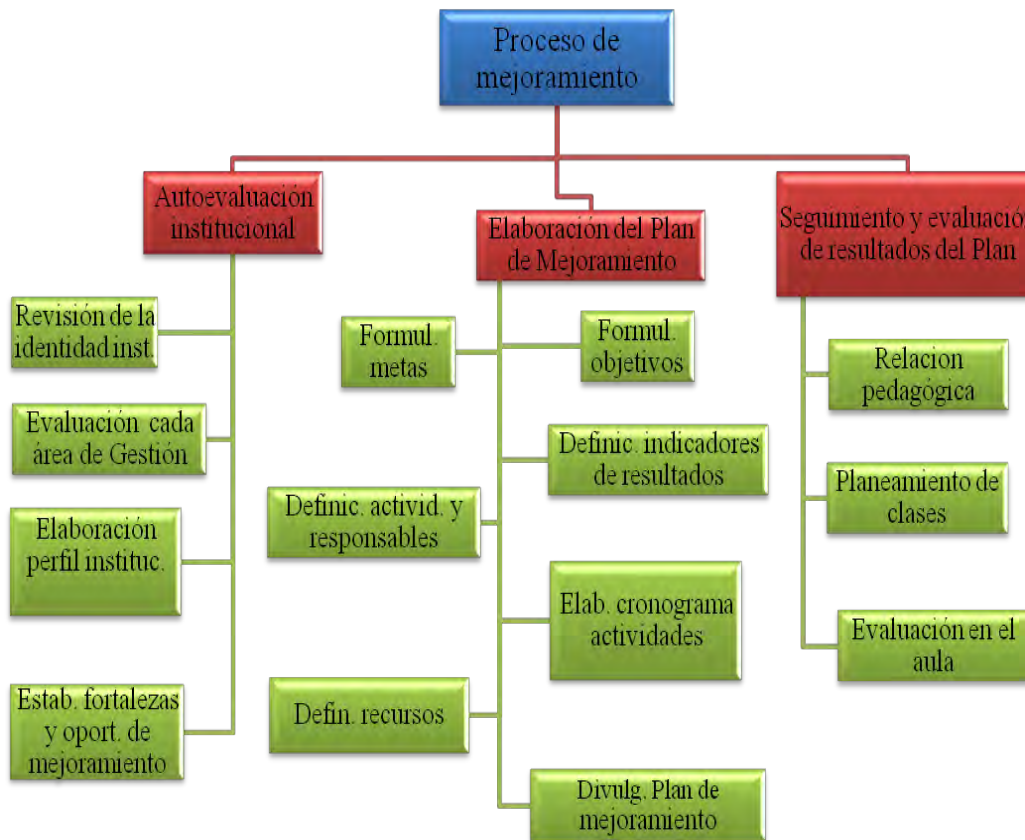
Proceso de mejoramiento

Autoevaluación institucional

Revisión de la identidad inst.

Evaluación cada área de Gestión

Elaboración perfil instituc.

Estab. fortalezas y oport. de mejoramiento

Elaboración del Plan de Mejoramiento

Formul. metas

Formul. objetivos

Definic. indicadores de resultados

Definic. activid. y responsables

Elab. cronograma actividades

Defin. recursos

Divulg. Plan de mejoramiento

Seguimiento y evaluació de resultados del Plan

Relacion pedagógica

Planeamiento de clases

Evaluación en el aula